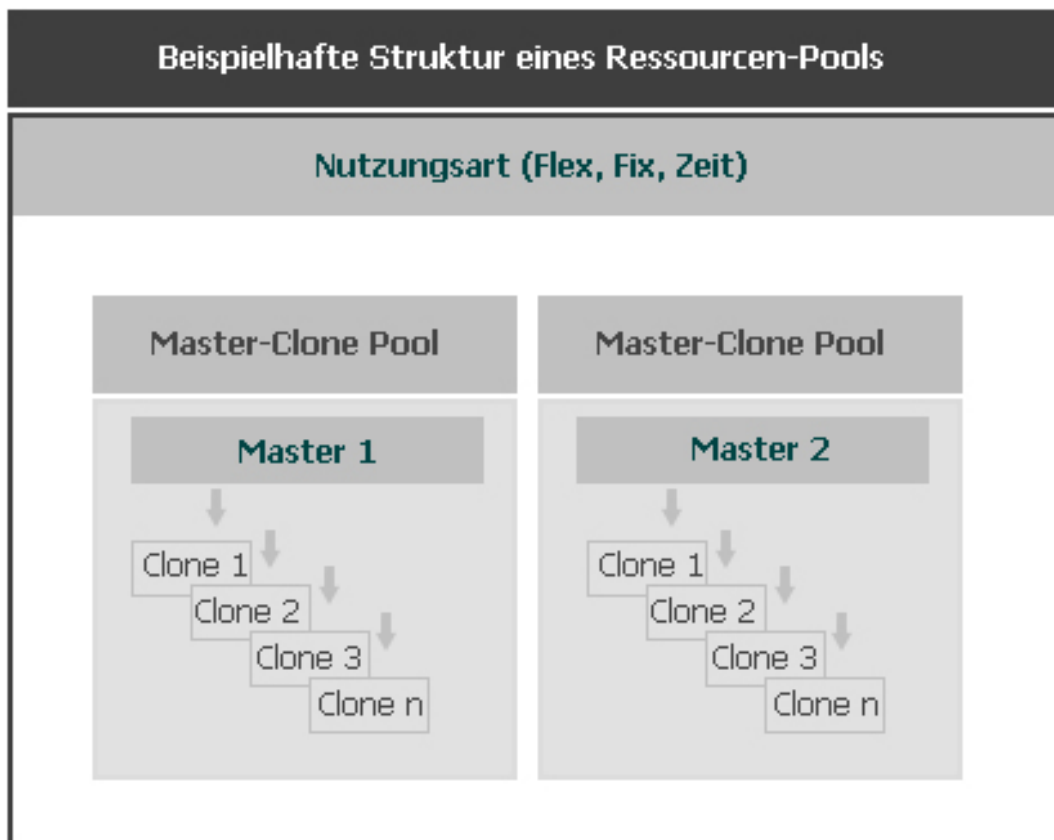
Beispielhafte Struktur eines Ressourcen-Pools

Nutzungsart (Flex, Fix, Zeit)

Master-Clone Pool

Master 1

Clone 1
Clone 2
Clone 3
Clone n

Master-Clone Pool

Master 2

Clone 1
Clone 2
Clone 3
Clone n